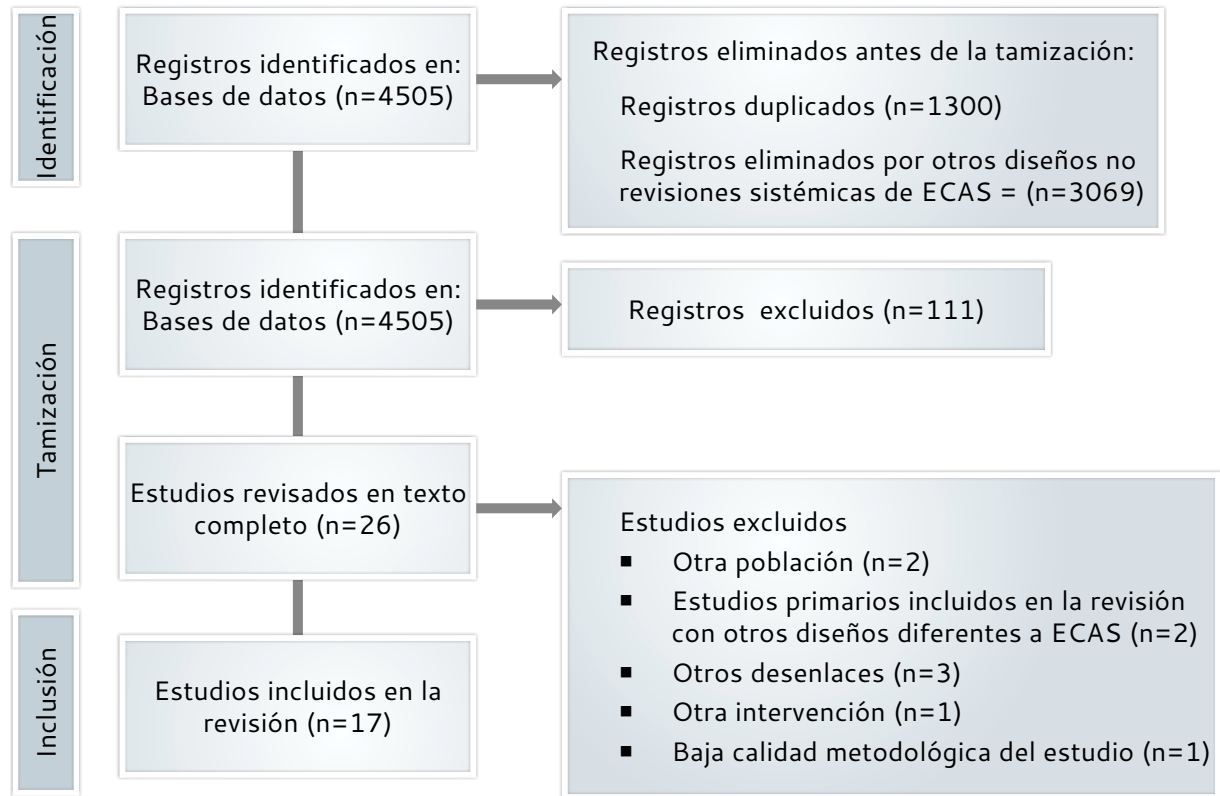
Identificación

Registros identificados en: Bases de datos (n=4505)

Registros eliminados antes de la tamización:

Registros duplicados (n=1300)

Registros eliminados por otros diseños no revisiones sistémicas de ECAS = (n=3069)

Tamización

Registros identificados en: Bases de datos (n=4505)

Registros excluidos (n=111)

Estudios revisados en texto completo (n=26)

Estudios excluidos
- Otra población (n=2)
- Estudios primarios incluidos en la revisión con otros diseños diferentes a ECAS (n=2)
- Otros desenlaces (n=3)
- Otra intervención (n=1)
- Baja calidad metodológica del estudio (n=1)

Inclusión

Estudios incluidos en la revisión (n=17)